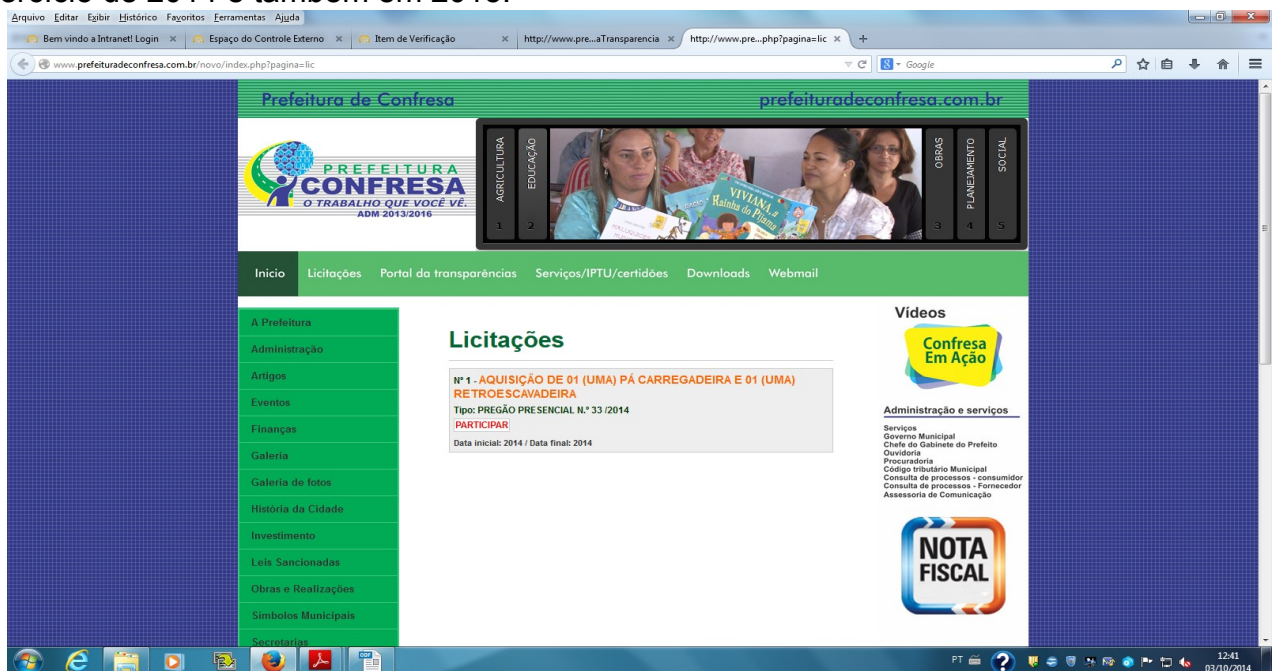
ercício de 2014 e também em 2013.

Arquivo Editar Exibir Histórico Favoritos Ferramentas Ajuda

Bem vindo a Intranet! Login ×
Espaço do Controle Externo ×
Item de Verificação ×
http://www.pre...aTransparencia ×
http://www.pre...php?pagina=lic ×

www.prefeituradeconfresa.com.br/novo/index.php?pagina=lic

Google

Prefeitura de Confresa
prefeituradeconfresa.com.br

PREFEITURA
CONFRESA
O TRABALHO QUE VOCÊ VÊ.
ADM 2013/2016

AGRICULTURA 1
EDUCAÇÃO 2
OBRAS 3
PLANEJAMENTO 4
SOCIAL 5

VIVIANA a Rainha do Pijama

Inicio
Licitações
Portal da transparências
Serviços/IPTU/certidões
Downloads
Webmail

A Prefeitura
Administração
Artigos
Eventos
Finanças
Galeria
Galeria de fotos
História da Cidade
Investimento
Leis Sancionadas
Obras e Realizações
Simbolos Municipais
Secretarias

Licitações

Nº 1 - AQUISIÇÃO DE 01 (UMA) PÁ CARREGADEIRA E 01 (UMA) RETROESCAVADEIRA
Tipo: PREGÃO PRESENCIAL N.º 33 /2014
PARTICIPAR
Data inicial: 2014 / Data final: 2014

Vídeos

Confresa Em Ação

Administração e serviços

Serviços
Governo Municipal
Chefe do Gabinete do Prefeito
Ouvidoria
Procuradoria
Código tributário Municipal
Consulta de processos - consumidor
Consulta de processos - Fornecedor
Assessoria de Comunicação

NOTA FISCAL

PT
12:41
03/10/2014